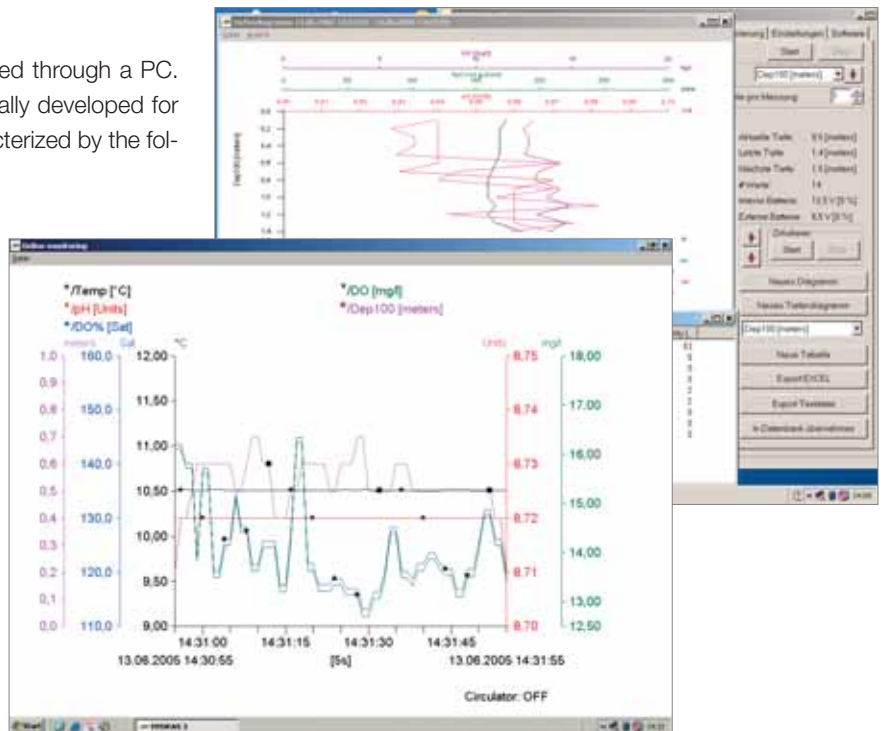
ed through a PC. ally developed for cterized by the fol-

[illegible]

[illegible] | Einstellungen | Software

Start

Dep100 [meters]

Aktuelle Tiefe
Letzte Tiefe
Nächste Tiefe
Interne Batterie
Externe Batterie

Start

Neues Diagramm

Neues Tiefendiagramm

Dep100 [meters]

Neue Tabelle

Export EXCEL

Export Textdatei

In Datenbank übernehmen

Online monitoring

*/Temp [°C]
*/pH [Units]
*/DO% [Sat]
*/DO [mg/l]
*/Dep100 [meters]

meters Sat °C Units mg/l

| 1,0 | 160,0 | 12,00 | 8,75 | 18,00 |
|---|---|---|---|---|
| 0,9 | | | | |
| 0,8 | 150,0 | 11,50 | 8,74 | 17,00 |
| 0,7 | | | | |
| 0,6 | 140,0 | 11,00 | 8,73 | 16,00 |
| 0,5 | | 10,50 | | 15,00 |
| 0,4 | 130,0 | | 8,72 | |
| 0,3 | | 10,00 | | 14,00 |
| 0,2 | 120,0 | | 8,71 | |
| 0,1 | | 9,50 | | 13,00 |
| 0,0 | 110,0 | 9,00 | 8,70 | 12,50 |

14:31:00 14:31:15 14:31:30 14:31:45
13.06.2005 14:30:55 [5s] 13.06.2005 14:31:55

Circulator: OFF